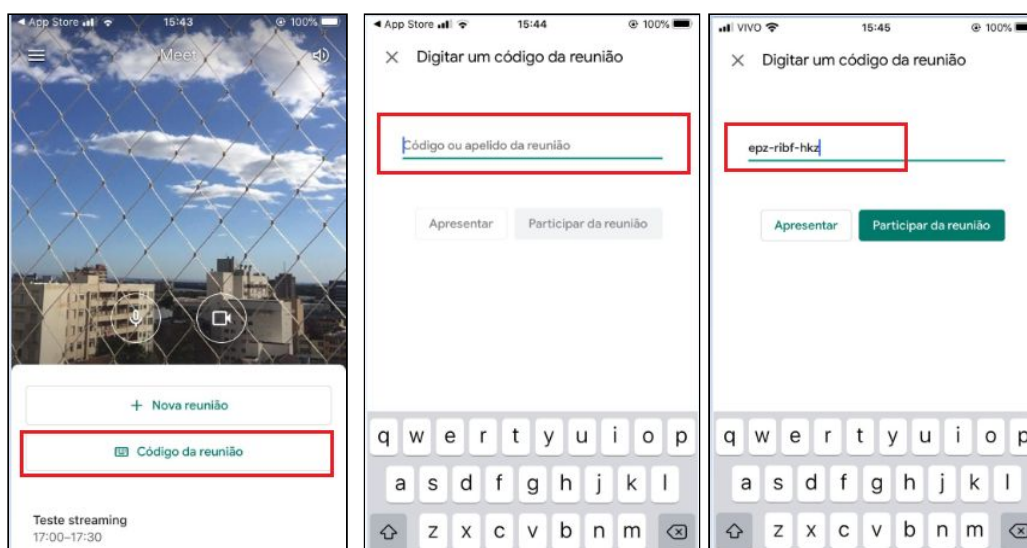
◀ App Store 15:43 100%

Meet

+ Nova reunião

Código da reunião

Teste streaming
17:00–17:30

◀ App Store 15:44 100%

× Digitar um código da reunião

Código ou apelido da reunião

Apresentar

Participar da reunião

q w e r t y u i o p
a s d f g h j k l
z x c v b n m

VIVO 15:45 100%

× Digitar um código da reunião

epz-ribf-hkz

Apresentar

Participar da reunião

q w e r t y u i o p
a s d f g h j k l
z x c v b n m